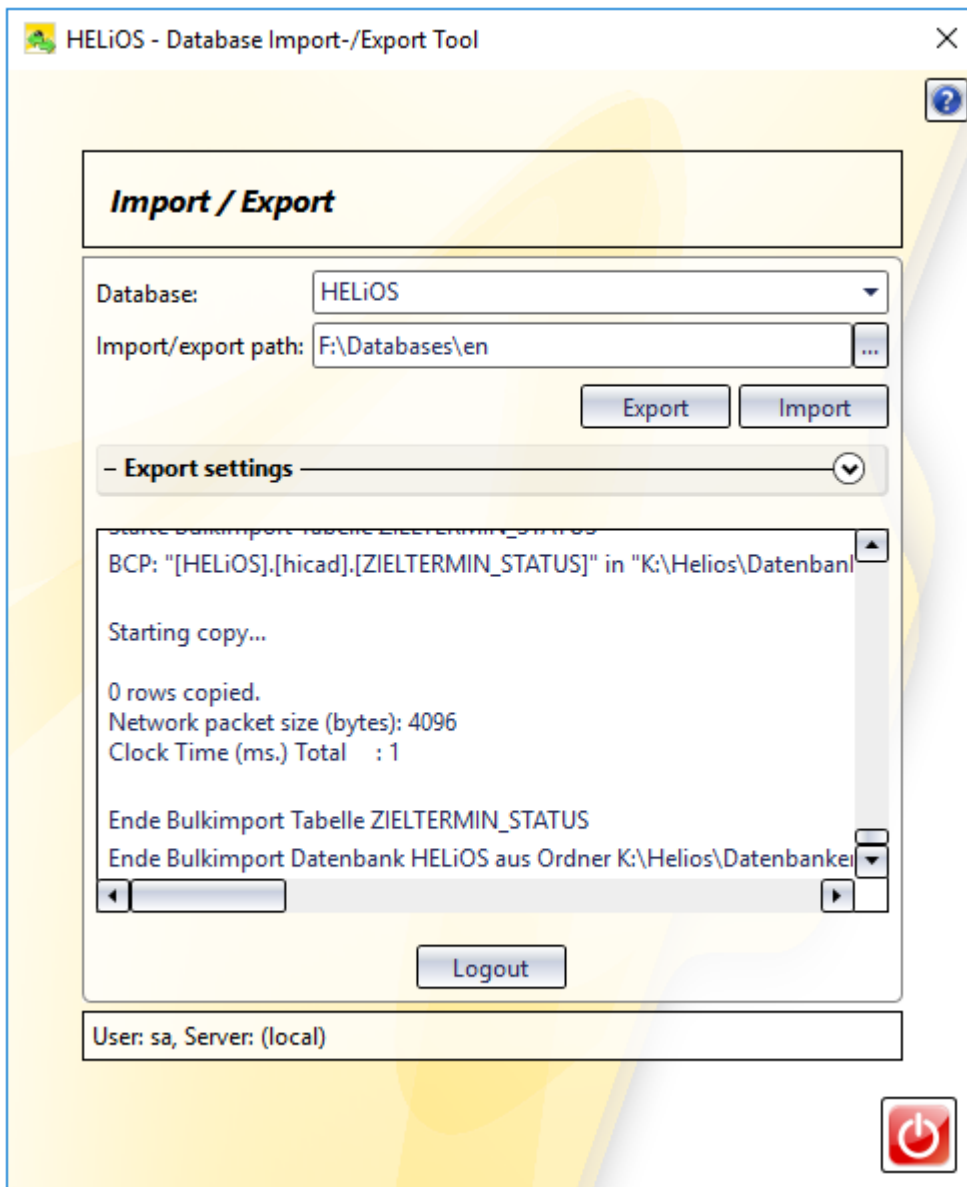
HELiOS - Database Import-/Export Tool

Import / Export

Database: HELiOS

Import/export path: F:\Databases\en ...

Export Import

– Export settings

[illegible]

BCP: "[HELiOS].[hicad].[ZIELTERMIN_STATUS]" in "K:\Helios\Datenbanl

Starting copy...

0 rows copied.
Network packet size (bytes): 4096
Clock Time (ms.) Total : 1

Ende Bulkimport Tabelle ZIELTERMIN_STATUS
Ende Bulkimport Datenbank HELiOS aus Ordner K:\Helios\Datenbanke

Logout

User: sa, Server: (local)